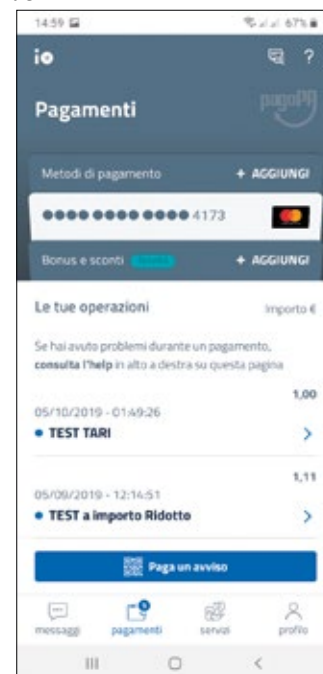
14:59
67%

io

Pagamenti

pagoPA

Metodi di pagamento
+ AGGIUNGI

●●●● ●●●● ●●●● 4173

Bonus e sconti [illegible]
+ AGGIUNGI

Le tue operazioni
Importo €

Se hai avuto problemi durante un pagamento, consulta l'help in alto a destra su questa pagina

1,00
05/10/2019 - 01:49:26
• TEST TARI

1,11
05/09/2019 - 12:14:51
• TEST a importo Ridotto

Paga un avviso

messaggi
pagamenti
servizi
profilo